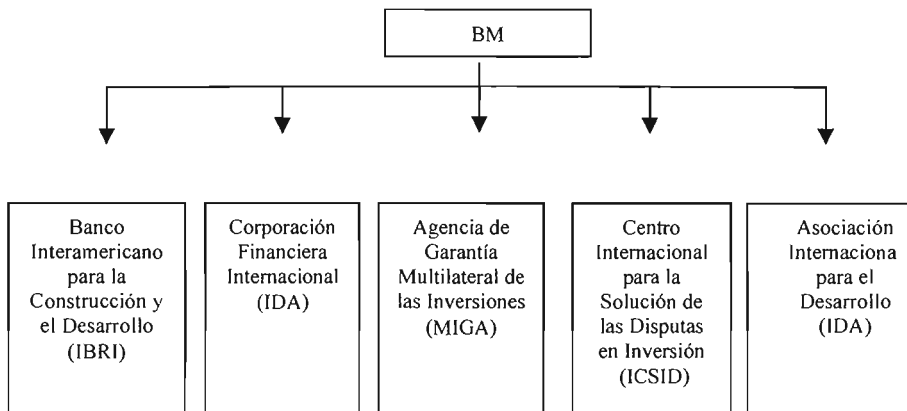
BM

Banco Interamericano para la Construcción y el Desarrollo (IBRI)

Corporación Financiera Internacional (IDA)

Agencia de Garantía Multilateral de las Inversiones (MIGA)

Centro Internacional para la Solución de las Disputas en Inversión (ICSID)

Asociación Internaciona para el Desarrollo (IDA)